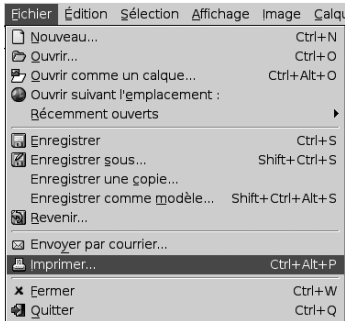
Fichier Édition Sélection Affichage Image Calqu

Nouveau... Ctrl+N
Ouvrir... Ctrl+O
Ouvrir comme un calque... Ctrl+Alt+O
Ouvrir suivant l'emplacement :
Récemment ouverts

Enregistrer Ctrl+S
Enregistrer sous... Shift+Ctrl+S
Enregistrer une copie...
Enregistrer comme modèle... Shift+Ctrl+Alt+S
Revenir...

Envoyer par courrier...
Imprimer... Ctrl+Alt+P

Fermer Ctrl+W
Quitter Ctrl+Q